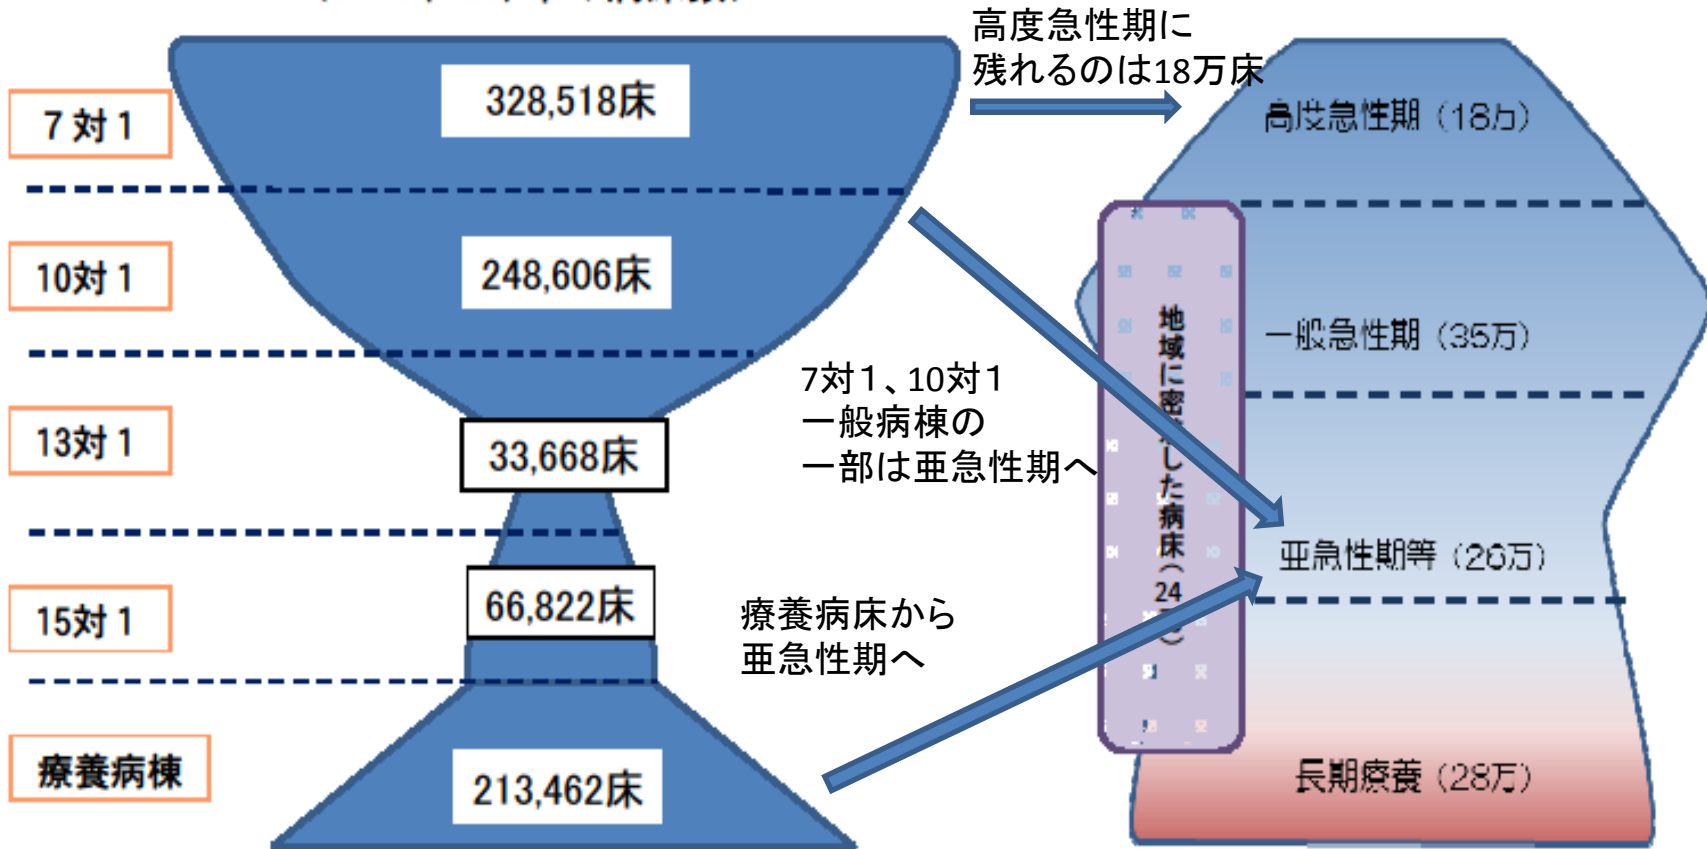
7対1

328,518床

10対1

248,606床

13対1

33,668床

15対1

66,822床

療養病棟

213,462床

高度急性期に
残れるのは18万床

7対1、10対1
一般病棟の
一部は亜急性期へ

療養病床から
亜急性期へ

地域に密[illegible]した病床（24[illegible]）

高度急性期（18万）

一般急性期（35万）

亜急性期等（26万）

長期療養（28万）